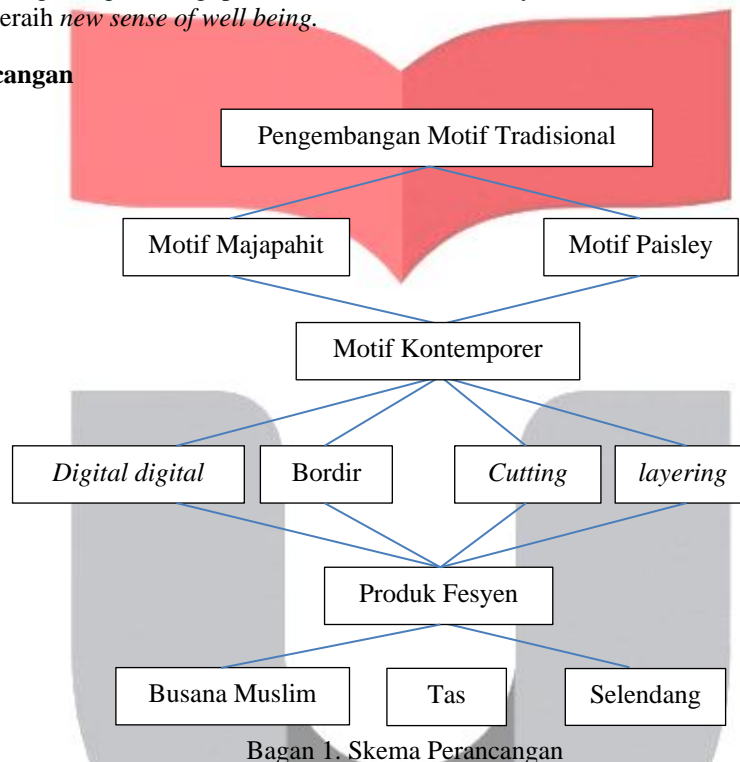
eraih *new sense of well being.*

cangan

Pengembangan Motif Tradisional

Motif Majapahit

Motif Paisley

Motif Kontemporer

*Digital digital*

Bordir

*Cutting*

*layering*

Produk Fesyen

Busana Muslim

Tas

Selendang

Bagan 1. Skema Perancangan